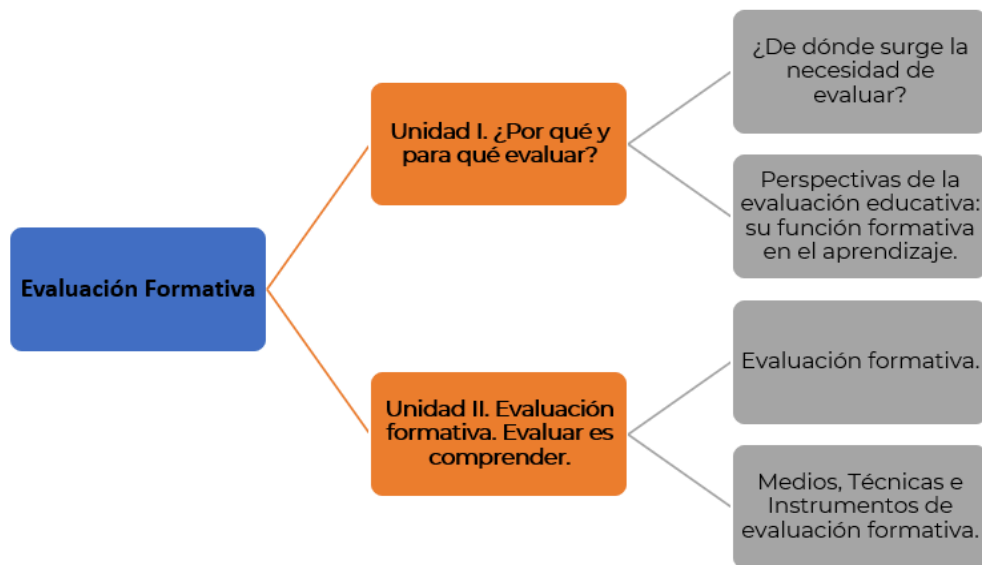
Evaluación Formativa

Unidad I. ¿Por qué y para qué evaluar?

¿De dónde surge la necesidad de evaluar?

Perspectivas de la evaluación educativa: su función formativa en el aprendizaje.

Unidad II. Evaluación formativa. Evaluar es comprender.

Evaluación formativa.

Medios, Técnicas e Instrumentos de evaluación formativa.